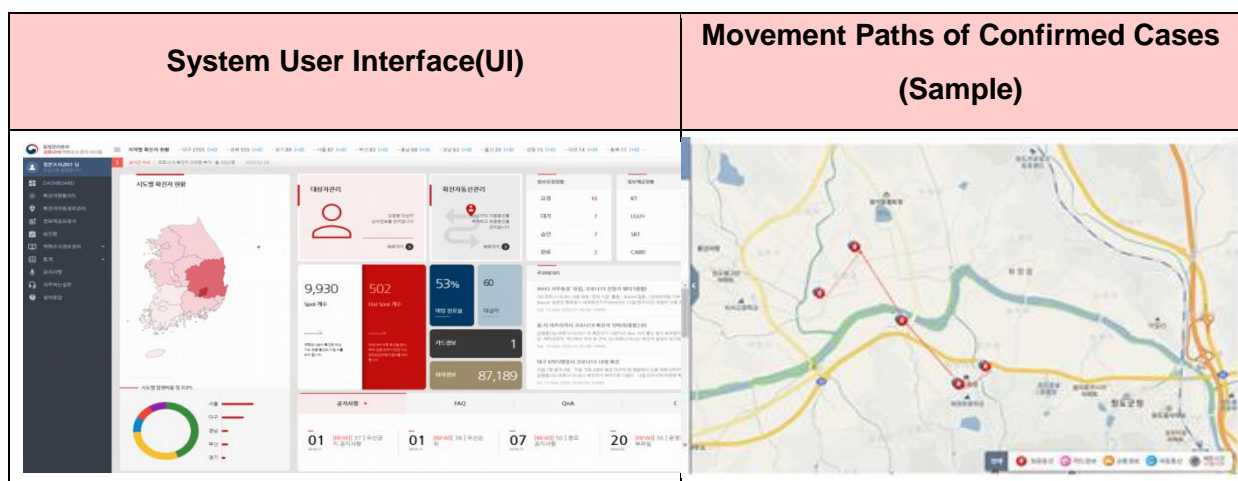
| System User Interface(UI) | Movement Paths of Confirmed Cases (Sample) |
|---|---|
| DASHBOARD<br>시도별 확진자 현황<br>대상자관리<br>확진자동선관리<br>9,930<br>Spot 개수<br>502<br>Hot Spot 개수<br>53%<br>60<br>카드정보 1<br>87,189<br>공지사항 FAQ QnA<br>01<br>01<br>07<br>20 | 전체 |